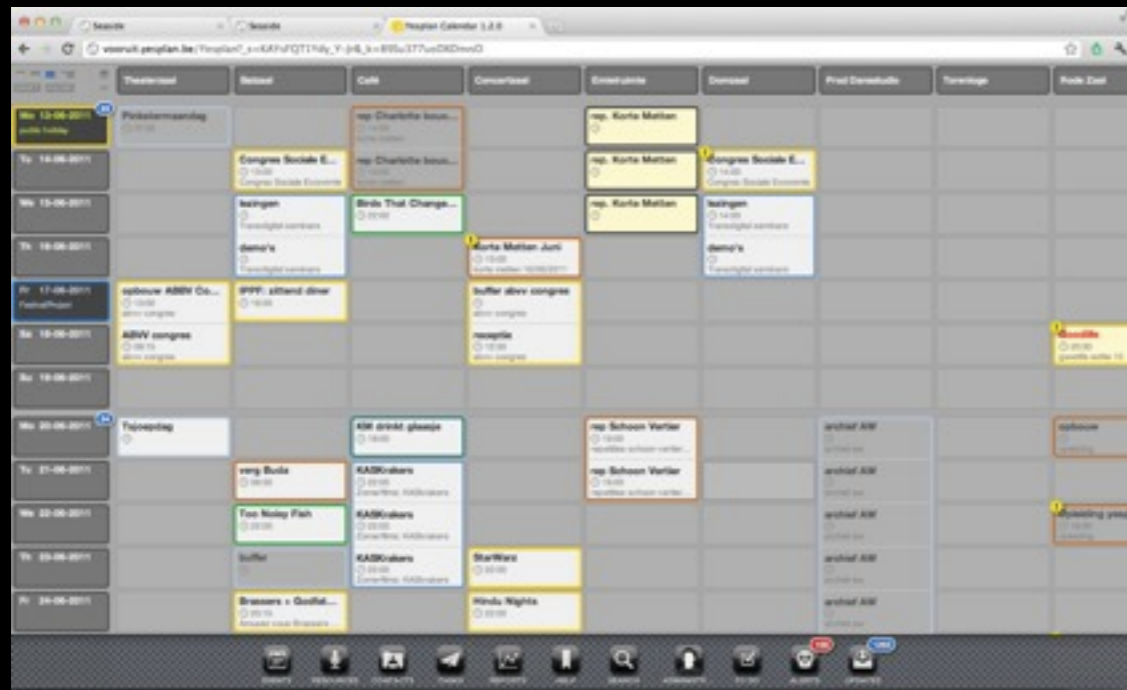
Seacide | Seacide | Yesplan Calendar 1.2.0

vooruit.yesplan.be/Yesplan?_s=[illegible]

| | Theaterzaal | Balzaal | Café | Concertzaal | Entreeruimte | Domzaal | Prod Dansstudio | Torenloge | Rode Zaal |
|---|---|---|---|---|---|---|---|---|---|
| Mo 13-06-2011 public holiday | Pinkstermaandag | | rep Charlotte bouc... | | rep. Korte Metten | | | | |
| Tu 14-06-2011 | | Congres Sociale E... Congres Sociale Economie | rep Charlotte bouc... | | rep. Korte Metten | Congres Sociale E... Congres Sociale Economie | | | |
| We 15-06-2011 | | lezingen Transdigital seminars | Birds That Change... | | rep. Korte Metten | lezingen Transdigital seminars | | | |
| Th 16-06-2011 | | demo's Transdigital seminars | | Korte Metten Juni | | demo's Transdigital seminars | | | |
| Fr 17-06-2011 FestivalProject | opbouw ABVV Co... abvv congres | IPPF: zittend diner | | buffer abvv congres abvv congres | | | | | |
| Sa 18-06-2011 | ABVV congres abvv congres | | | receptie abvv congres | | | | | Goodlife |
| Su 19-06-2011 | | | | | | | | | |
| Mo 20-06-2011 | Toiletdag | | KM drinkt glaasje | | rep Schoon Vertier | | archief AM | | opbouw |
| Tu 21-06-2011 | | verg Buda | KASKrakers Zomerfilms: KASKrakers | | rep Schoon Vertier | | archief AM | | |
| We 22-06-2011 | | Too Noisy Fish | KASKrakers Zomerfilms: KASKrakers | | | | archief AM | | Wedding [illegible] |
| Th 23-06-2011 | | buffer | KASKrakers Zomerfilms: KASKrakers | StarWarz | | | archief AM | | |
| Fr 24-06-2011 | | Brassers + Godfat... | | Hindu Nights | | | archief AM | | |

EVENTS | RESOURCES | CONTACTS | TASKS | REPORTS | HELP | SEARCH | ADMINISTR. | TO DO | ALERTS | UPDATES